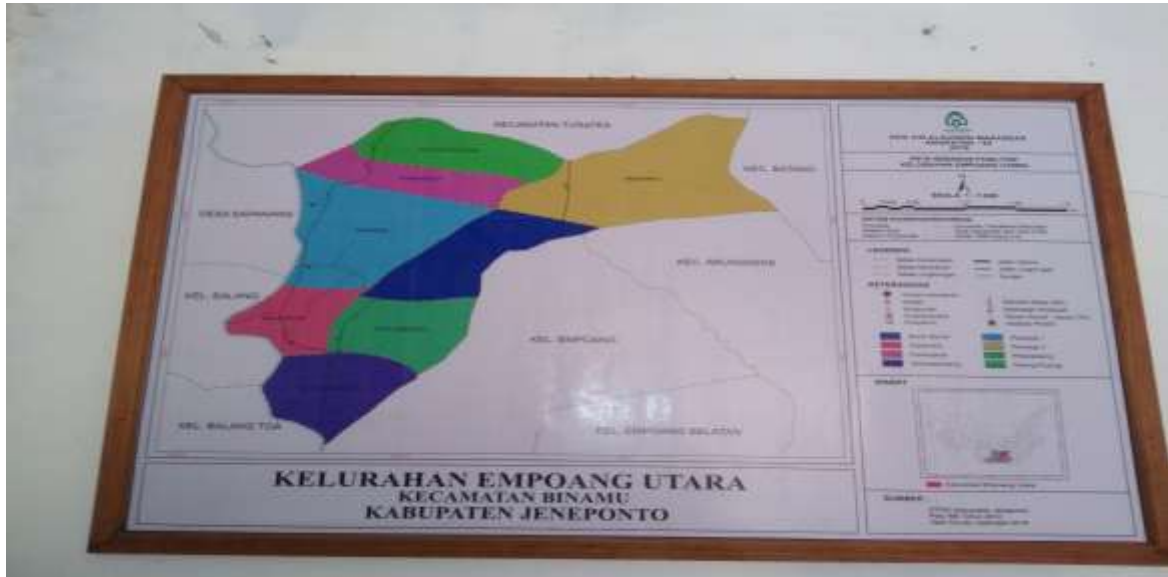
KECAMATAN TURATEA

KEL. BATANG

DESA SAPANANG

KEL. PABIRINGA

KEL. BALANG

KEL. EMPOANG

KEL. BALANG TOA

KEL. EMPOANG SELATAN

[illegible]

LEGENDA

KETERANGAN

SUMBER

KELURAHAN EMPOANG UTARA
KECAMATAN BINAMU
KABUPATEN JENEPONTO